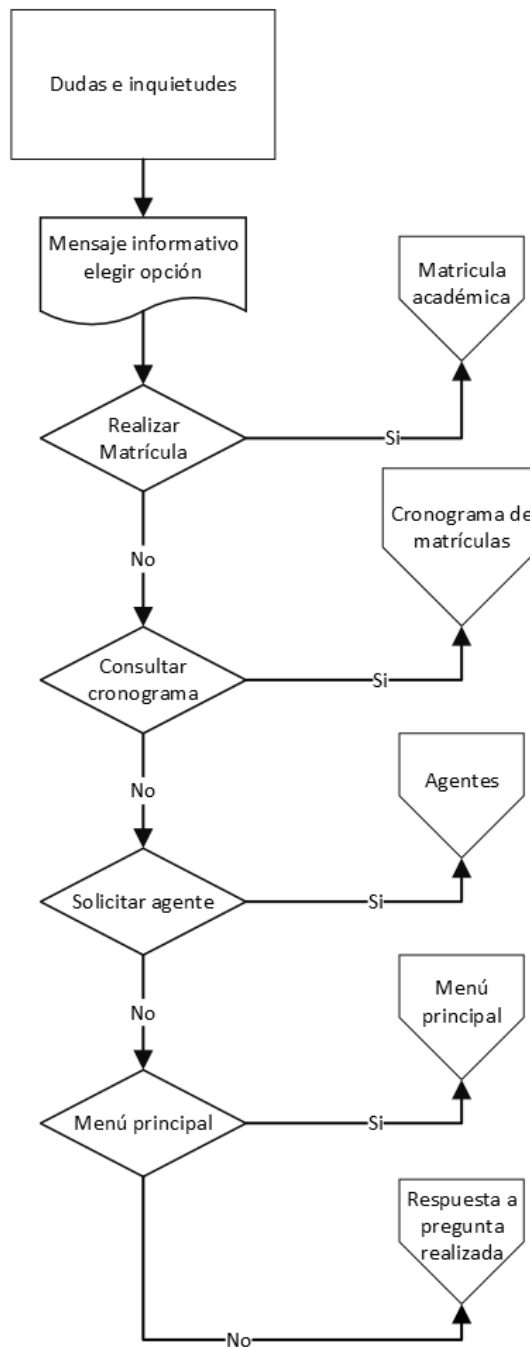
Dudas e inquietudes

Mensaje informativo elegir opción

Matricula académica

Realizar Matrícula

Si

No

Cronograma de matrículas

Consultar cronograma

Si

No

Agentes

Solicitar agente

Si

No

Menú principal

Menú principal

Si

Respuesta a pregunta realizada

No